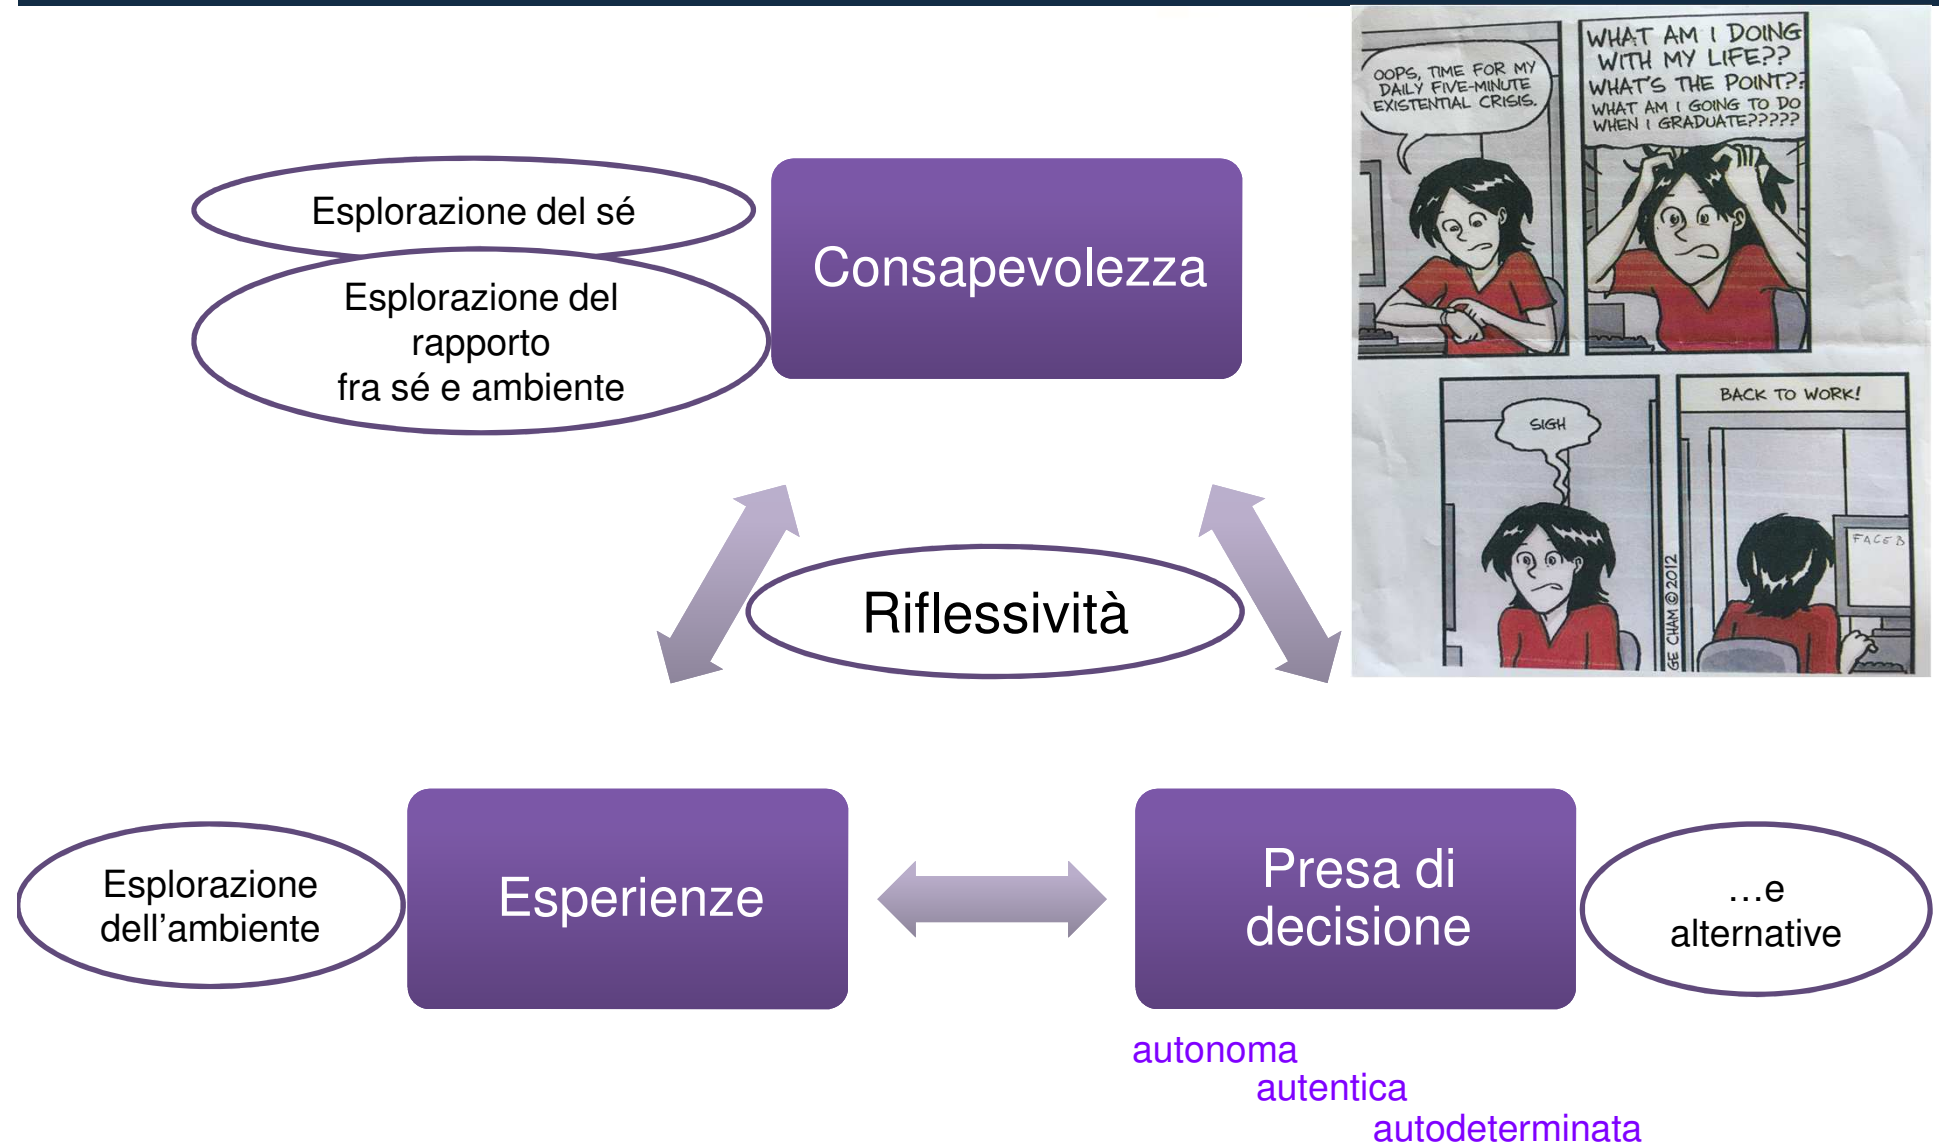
Esplorazione del sé

Esplorazione del rapporto fra sé e ambiente

Consapevolezza

OOPS, TIME FOR MY DAILY FIVE-MINUTE EXISTENTIAL CRISIS.

WHAT AM I DOING WITH MY LIFE?? WHAT'S THE POINT?? WHAT AM I GOING TO DO WHEN I GRADUATE?????

SIGH

BACK TO WORK!

FACEB

GE CHAM © 2012

Riflessività

Esplorazione dell'ambiente

Esperienze

Presa di decisione

…e alternative

autonoma
autentica
autodeterminata